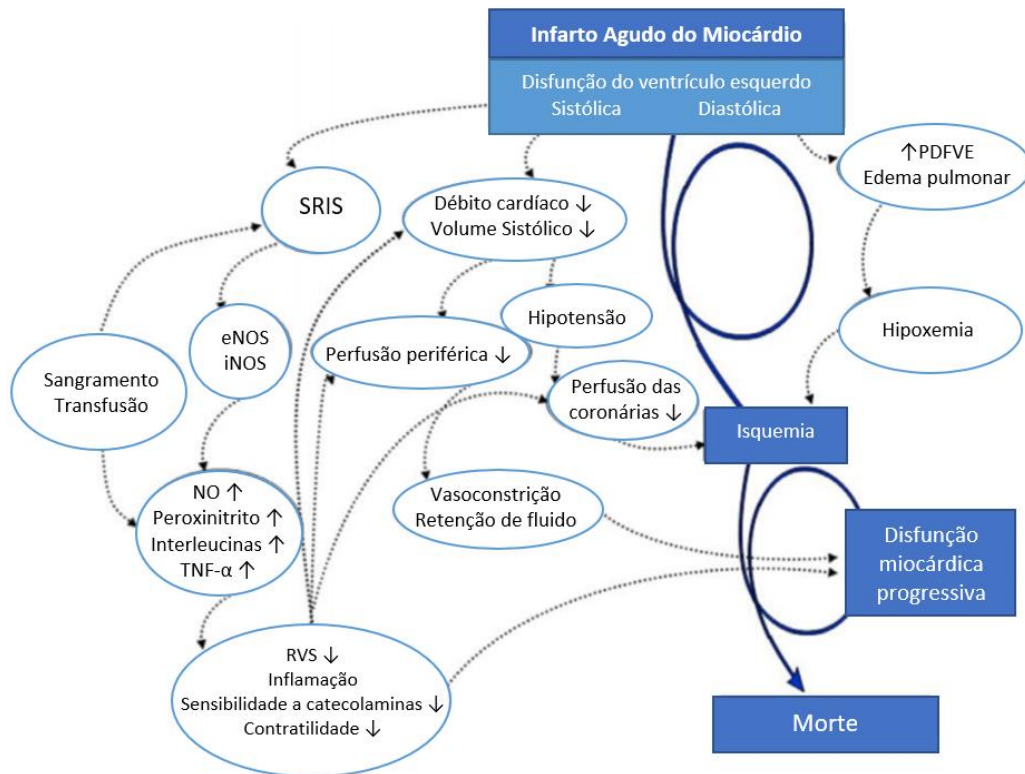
Infarto Agudo do Miocárdio

Disfunção do ventrículo esquerdo
Sistólica Diastólica

↑PDFVE
Edema pulmonar

SRIS

Débito cardíaco ↓
Volume Sistólico ↓

Hipotensão

eNOS
iNOS

Perfusão periférica ↓

Hipoxemia

Sangramento
Transfusão

Perfusão das coronárias ↓

Isquemia

NO ↑
Peroxinitrito ↑
Interleucinas ↑
TNF-α ↑

Vasoconstrição
Retenção de fluido

Disfunção miocárdica progressiva

RVS ↓
Inflamação
Sensibilidade a catecolaminas ↓
Contratilidade ↓

Morte